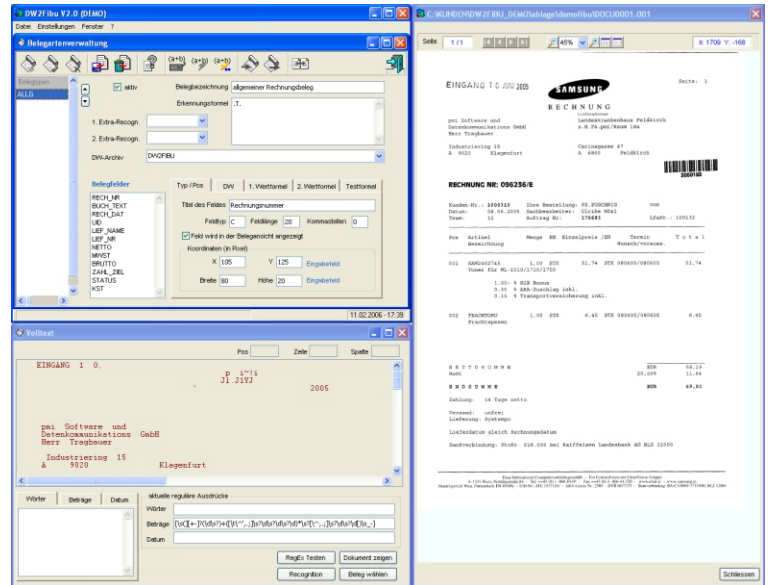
DW2Fibu V2.0 (DEMO)
Datei Einstellungen Fenster ?

Belegartenverwaltung

Belegtypen
ALLG

aktiv
Belegbezeichnung allgemeiner Rechnungsbeleg
Erkennungsformel .T.
1. Extra-Recogn.
2. Extra-Recogn.
DW-Archiv DW2FIBU

Belegfelder
RECH_NR
BUCH_TEXT
RECH_DAT
UID
LIEF_NAME
LIEF_NR
NETTO
MWST
BRUTTO
ZAHL_ZIEL
STATUS
KST

Typ / Pos | DW | 1. Wertformel | 2. Wertformel | Testformel
Titel des Feldes Rechnungsnummer
Feldtyp C Feldlänge 20 Kommastellen 0
Feld wird in der Belegansicht angezeigt
Koordinaten (in Pixel)
X 105 Y 125 Eingabefeld
Breite 80 Höhe 20 Eingabefeld

11.02.2006 - 17:39

Volltext
Pos Zeile Spalte

EINGANG 1 0.
p i^ii
J1.J1YJ
2005

pmi Software und
Datenkommunikations GmbH
Herr Tragbauer

Industriering 15
A 9020 Klagenfurt

Wörter | Beträge | Datum
aktuelle reguläre Ausdrücke
Wörter
Beträge [\s(][+-]?(\d{sp?})+([\.\,\'`,.;]\s?\d\s?\d\s?\d)*\s?[\.,;]\s?\d\s?\d[\s,-]
Datum
RegEx Testen
Dokument zeigen
Recognition
Beleg wählen

C:\KUNDEN\DW2FIBU_DEMO\ablage\demofibu\DOCU0001.001
Seite 1/1 45% X 1709 Y -168

EINGANG 10 JUNI 2005
SAMSUNG
Seite: 1
RECHNUNG
pmi Software und Datenkommunikations GmbH Herr Tragbauer
Industriering 15
A 9020 Klagenfurt
Landeskrankenhaus Feldkirch
Carinagasse 47
A 6800 Feldkirch

RECHNUNG NR: 096236/E

Kunden-Nr.: 100039 Ihre Bestellung: FA.PUSCHNIG
Datum: 08.06.2005 Sachbearbeiter: Ulrike Wörl
Team: 12 Auftrag Nr.: 178680 Lfdtr.: 100132

Pos Artikel Bezeichnung Menge EH Einzelpreis /EH Termin Wunsch/voraussi. Total
001 SAMSs02741 1.00 STK 51.74 STK 080605/080605 51.74
Toner für ML-1510/1710/1750
1.00- % B2B Bonus
0.35 % ARA-Zuschlag inkl.
0.15 % Transportversicherung inkl.
002 FRACHTKOST 1.00 STK 6.45 STK 080605/080605 6.45
Frachtspesen

NETTOSUMME EUR 58.19
MwSt 20.00% 11.64
ENDSUMME EUR 69.83

Zahlung: 14 Tage netto
Versand: unfrei
Lieferung: Systempo
Lieferdatum gleich Rechnungsdatum
Bankverbindung: BLZ 428.000 bei Raiffeisen Landesbank AG BLZ 32000

Schliessen